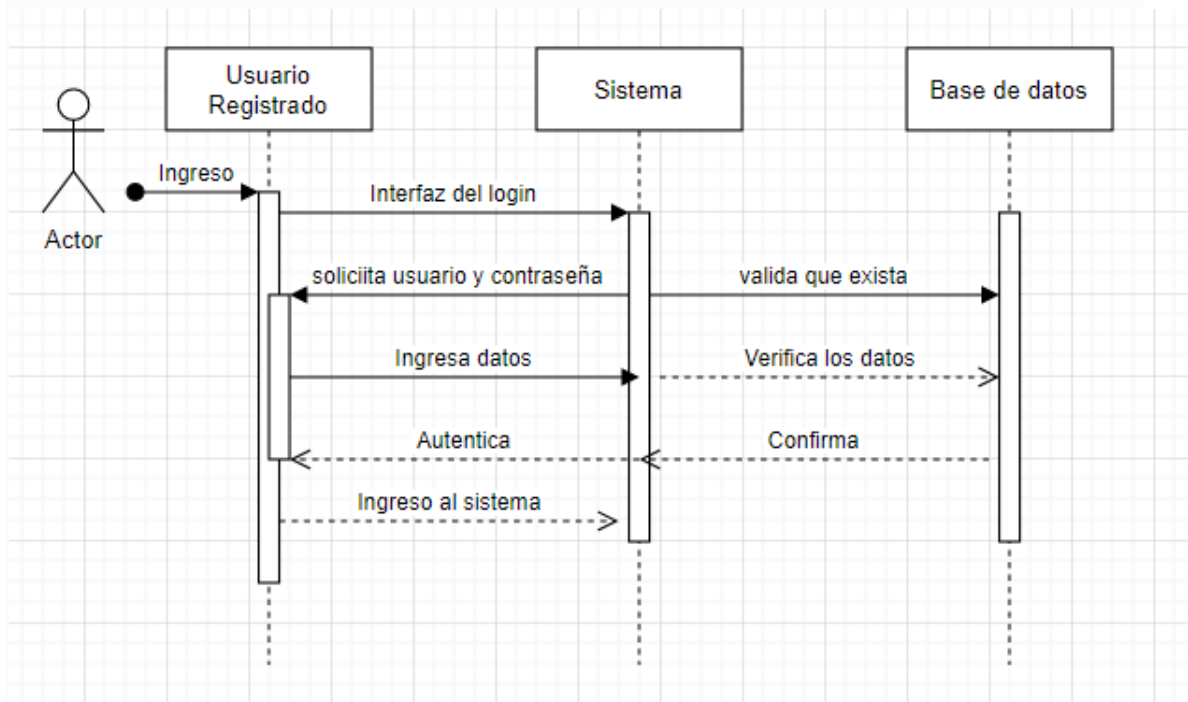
Usuario Registrado

Sistema

Base de datos

Actor

Ingreso

Interfaz del login

soliciita usuario y contraseña

valida que exista

Ingresa datos

Verifica los datos

Autentica

Confirma

Ingreso al sistema